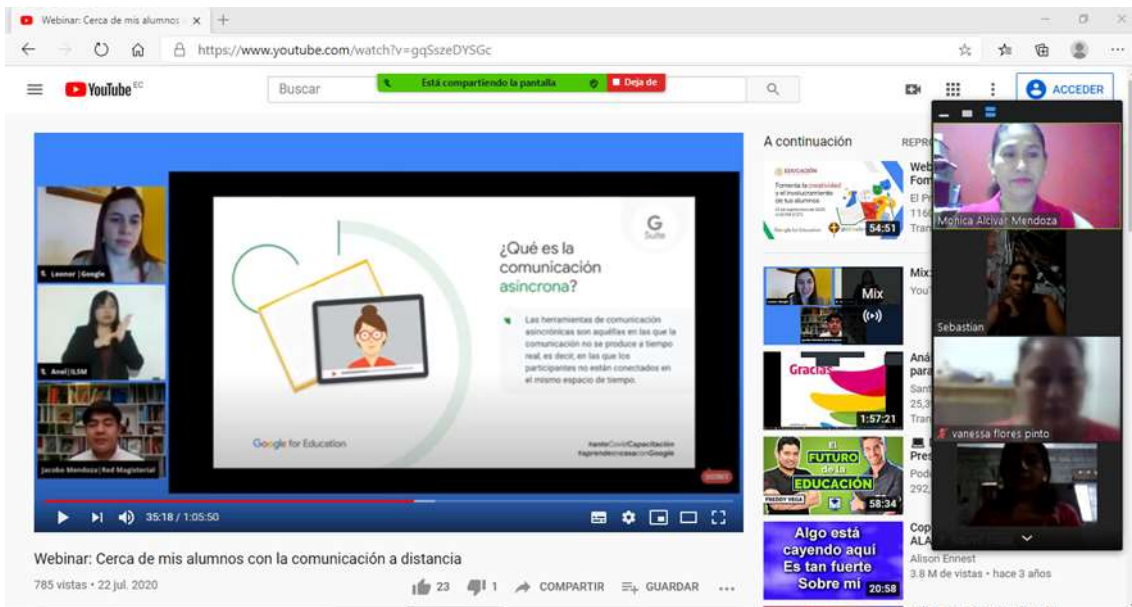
Webinar: Cerca de mis alumnos ×

https://www.youtube.com/watch?v=gqSszeDYSGc

YouTube EC

Buscar

Está compartiendo la pantalla

Deja de

ACCEDER

A continuación

REPRO

Leonor | Google

Anel | LSM

Jacobo Mendoza | Red Magisterial

¿Qué es la comunicación asincrona?

Las herramientas de comunicación asincrónicas son aquellas en las que la comunicación no se produce a tiempo real, es decir, en las que los participantes no están conectados en el mismo espacio de tiempo.

Google for Education

#anteCovidCapacitación #aprendeencasaconGoogle

35:18 / 1:05:50

Webinar: Cerca de mis alumnos con la comunicación a distancia

785 vistas • 22 jul. 2020

23

1

COMPARTIR

GUARDAR

EDUCACIÓN

Fomenta la creatividad y el involucramiento de tus alumnos

54:51

Web

Fom

El P

116

Tran

Mix

Mix:

You

Gracias

1:57:21

Aná

para

Sant

25,3

Tran

El FUTURO de la EDUCACIÓN

FREDDY VEGA

58:34

Pres

Pod

292,

Algo está cayendo aquí Es tan fuerte Sobre mí

20:58

Cop

ALA

Alison Ennest

3.8 M de vistas • hace 3 años

Monica Alcivar Mendoza

Sebastian

vanessa flores pinto